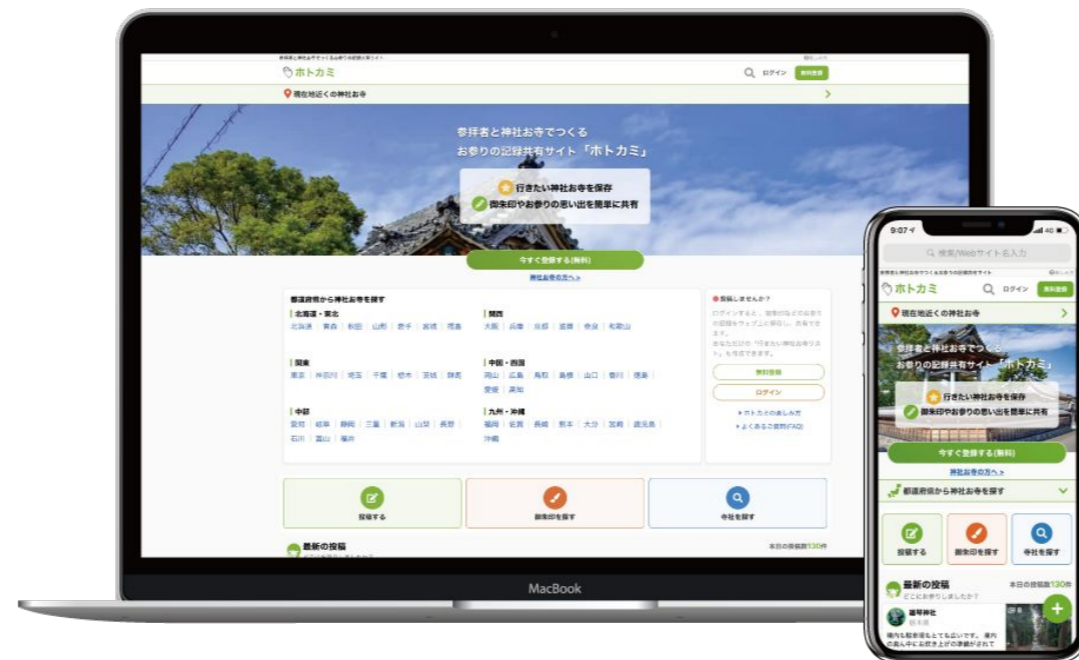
ホトカミ

ログイン 無料登録

現在地近くの神社お寺

参拝者と神社お寺でつくる
お参りの記録共有サイト「ホトカミ」

行きたい神社お寺を保存
御朱印やお参りの思い出を簡単に共有

今すぐ登録する(無料)

神社お寺の方へ>

都道府県から神社お寺を探す

北海道・東北
北海道 | 青森 | 秋田 | 山形 | 岩手 | 宮城 | 福島

関西
大阪 | 兵庫 | 京都 | 滋賀 | 奈良 | 和歌山

関東
東京 | 神奈川 | 埼玉 | 千葉 | 栃木 | 茨城 | 群馬

中国・四国
岡山 | 広島 | 鳥取 | 島根 | 山口 | 香川 | 徳島 | 愛媛 | 高知

中部
愛知 | 岐阜 | 静岡 | 三重 | 新潟 | 山梨 | 長野 | 石川 | 富山 | 福井

九州・沖縄
福岡 | 佐賀 | 長崎 | 熊本 | 大分 | 宮崎 | 鹿児島 | 沖縄

投稿しませんか?

無料登録

ログイン

> ホトカミの楽しみ方
> よくあるご質問(FAQ)

投稿する

御朱印を探す

寺社を探す

最新の投稿

本日の投稿数130件

MacBook

9:07

検索/Webサイト名入力

ホトカミ

ログイン 無料登録

現在地近くの神社お寺

参拝者と神社お寺でつくる
お参りの記録共有サイト「ホトカミ」

行きたい神社お寺を保存
御朱印やお参りの思い出を簡単に共有

今すぐ登録する(無料)

神社お寺の方へ>

都道府県から神社お寺を探す

投稿する

御朱印を探す

寺社を探す

最新の投稿
どこにお参りしましたか?

本日の投稿数130件

瀧琴神社